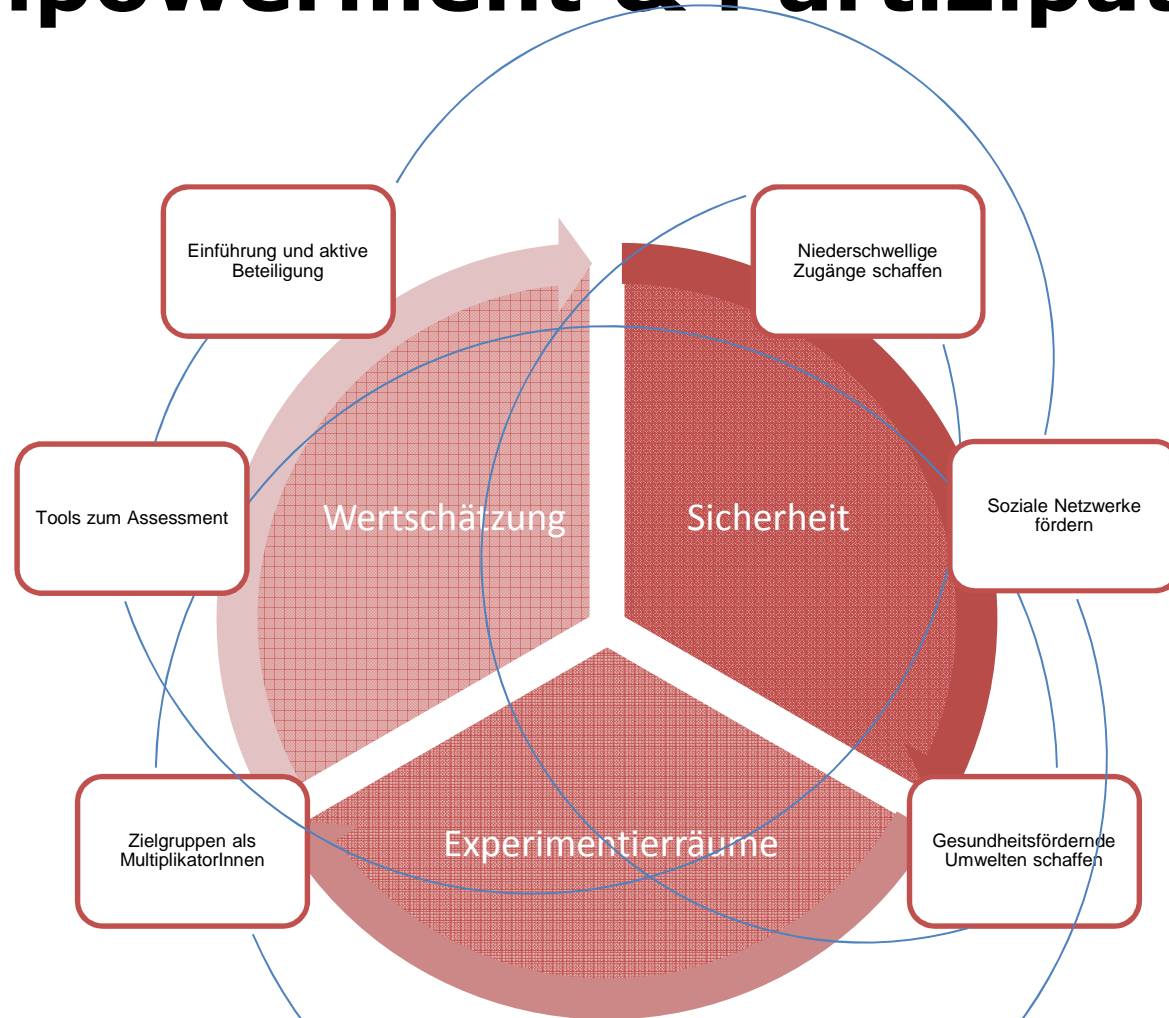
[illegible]powerment & Partizipat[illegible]

Einführung und aktive Beteiligung

Niederschwellige Zugänge schaffen

Tools zum Assessment

Wertschätzung

Sicherheit

Soziale Netzwerke fördern

Zielgruppen als MultiplikatorInnen

Experimentierräume

Gesundheitsfördernde Umwelten schaffen